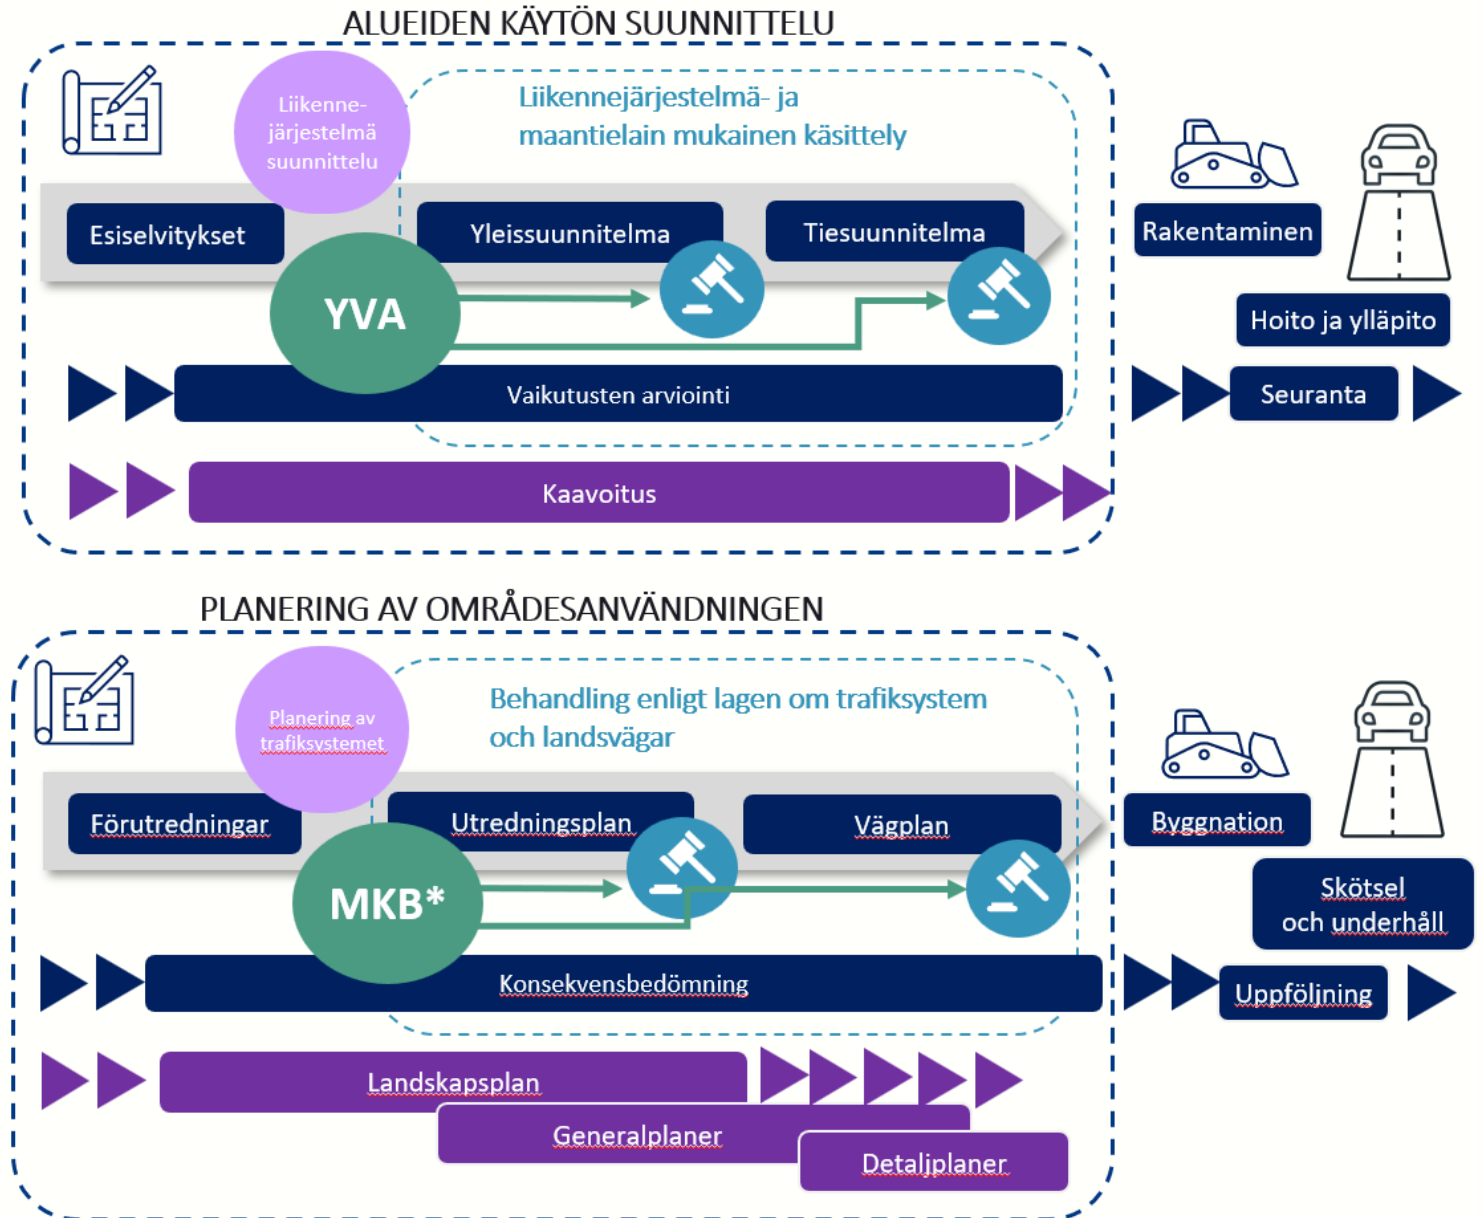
ALUEIDEN KÄYTÖN SUUNNITTELU

Liikenne-järjestelmä suunnittelu

Liikennejärjestelmä- ja maantielain mukainen käsittely

Esiselvitykset

Yleissuunnitelma

Tiesuunnitelma

YVA

Rakentaminen

Hoito ja ylläpito

Vaikutusten arviointi

Seuranta

Kaavoitus

PLANERING AV OMRÅDESANVÄNDNINGEN

Planering av trafiksystemet

Behandling enligt lagen om trafiksystem och landsvägar

Förutredningar

Utredningsplan

Vägplan

MKB*

Byggnation

Skötsel och underhåll

Konsekvensbedömning

Uppföljning

Landskapsplan

Generalplaner

Detaljplaner